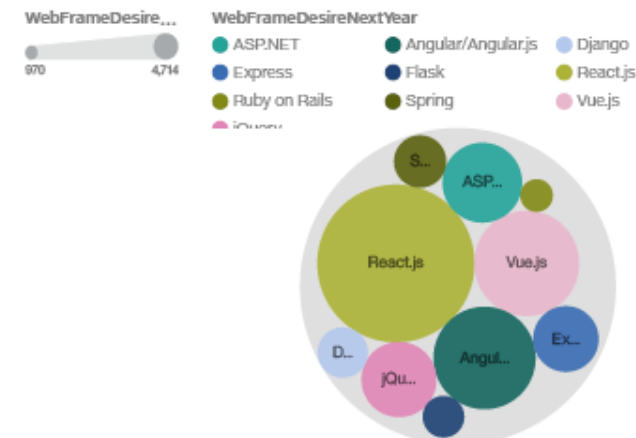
WebFrameDesire...

970

4,714

WebFrameDesireNextYear

ASP.NET

Angular/Angular.js

Django

Express

Flask

React.js

Ruby on Rails

Spring

Vue.js

jQuery

S...

ASP...

React.js

Vue.js

D...

Ex...

Angul...

jQu...